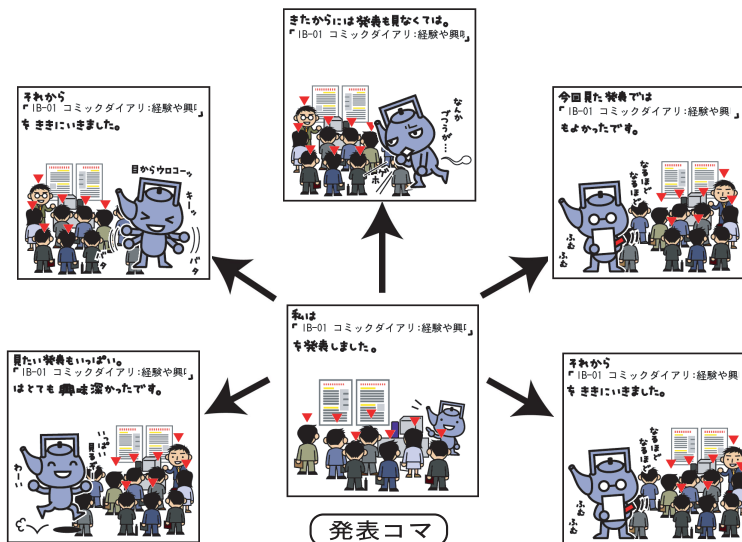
きたからには発表も見なくては。
「IB-01 コミックダイアリ:経験や興」

なんかブツブツが…

それから
「IB-01 コミックダイアリ:経験や興」
をききにいきました。

目からウロコーッ
キーッ
バタ
バタ

今回見た発表では
「IB-01 コミックダイアリ:経験や興」
もよかったです。

なるほど
なるほど
ふむ
ふむ

私は
「IB-01 コミックダイアリ:経験や興」
を発表しました。

見たい発表もいっぱい。
「IB-01 コミックダイアリ:経験や興」
はとても興味深かったです。

いっぱい見るぞ
わーい

それから
「IB-01 コミックダイアリ:経験や興」
をききにいきました。

なるほど
なるほど
ふむ
ふむ

発表コマ